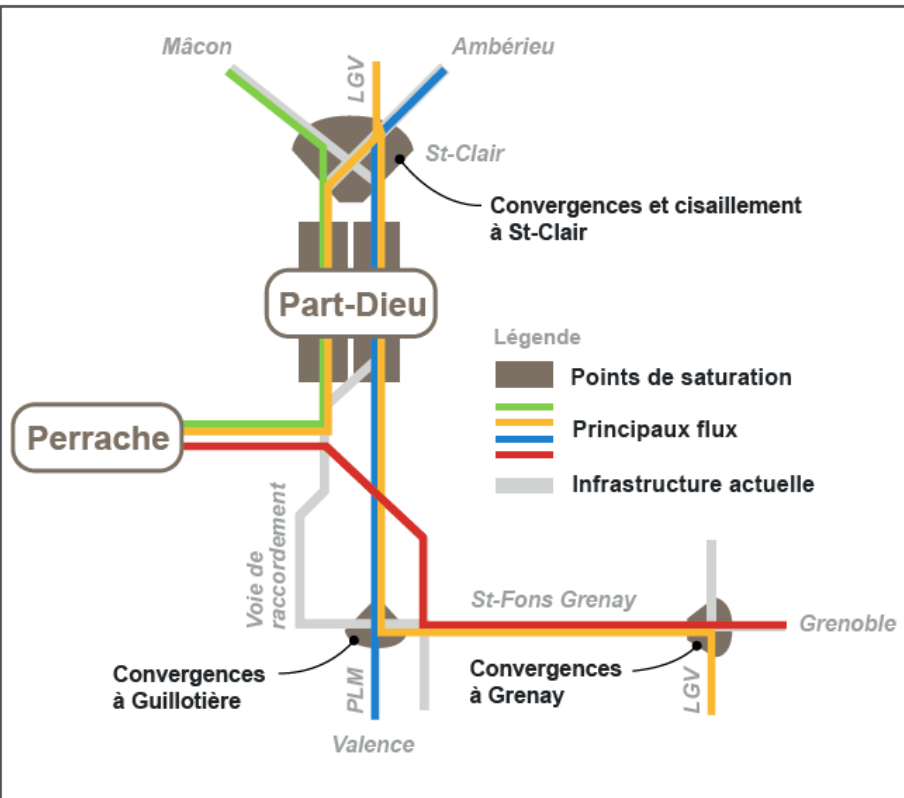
Mâcon

LGV

Ambérieu

St-Clair

Convergences et cisaillement à St-Clair

Part-Dieu

Légende

Points de saturation

Principaux flux

Infrastructure actuelle

Perrache

Voie de raccordement

St-Fons Grenay

Grenoble

Convergences à Guillotière

PLM

Convergences à Grenay

LGV

Valence